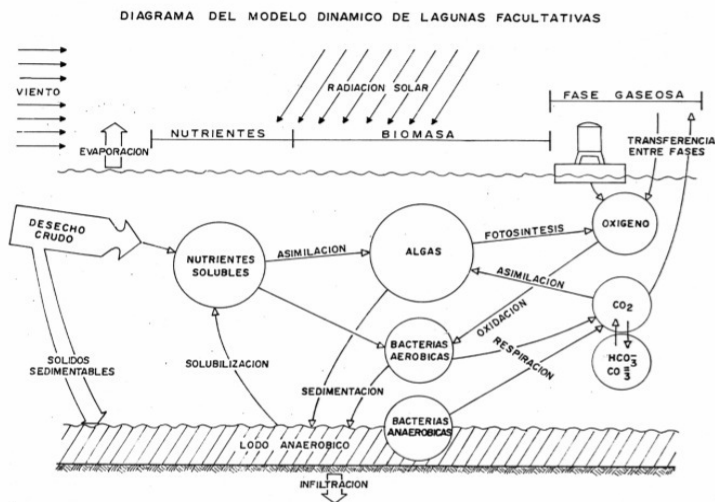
DIAGRAMA DEL MODELO DINAMICO DE LAGUNAS FACULTATIVAS

VIENTO

RADIACION SOLAR

FASE GASEOSA

EVAPORACION

NUTRIENTES

BIOMASA

TRANSFERENCIA ENTRE FASES

DESECHO CRUDO

NUTRIENTES SOLUBLES

ASIMILACION

ALGAS

FOTOSINTESIS

OXIGENO

ASIMILACION

$CO_2$

OXIDACION

BACTERIAS AEROBICAS

RESPIRACION

$HCO_3^-$

$CO_3^=$

SOLIDOS SEDIMENTABLES

SOLUBILIZACION

SEDIMENTACION

BACTERIAS ANAEROBICAS

LODO ANAEROBICO

INFILTRACION